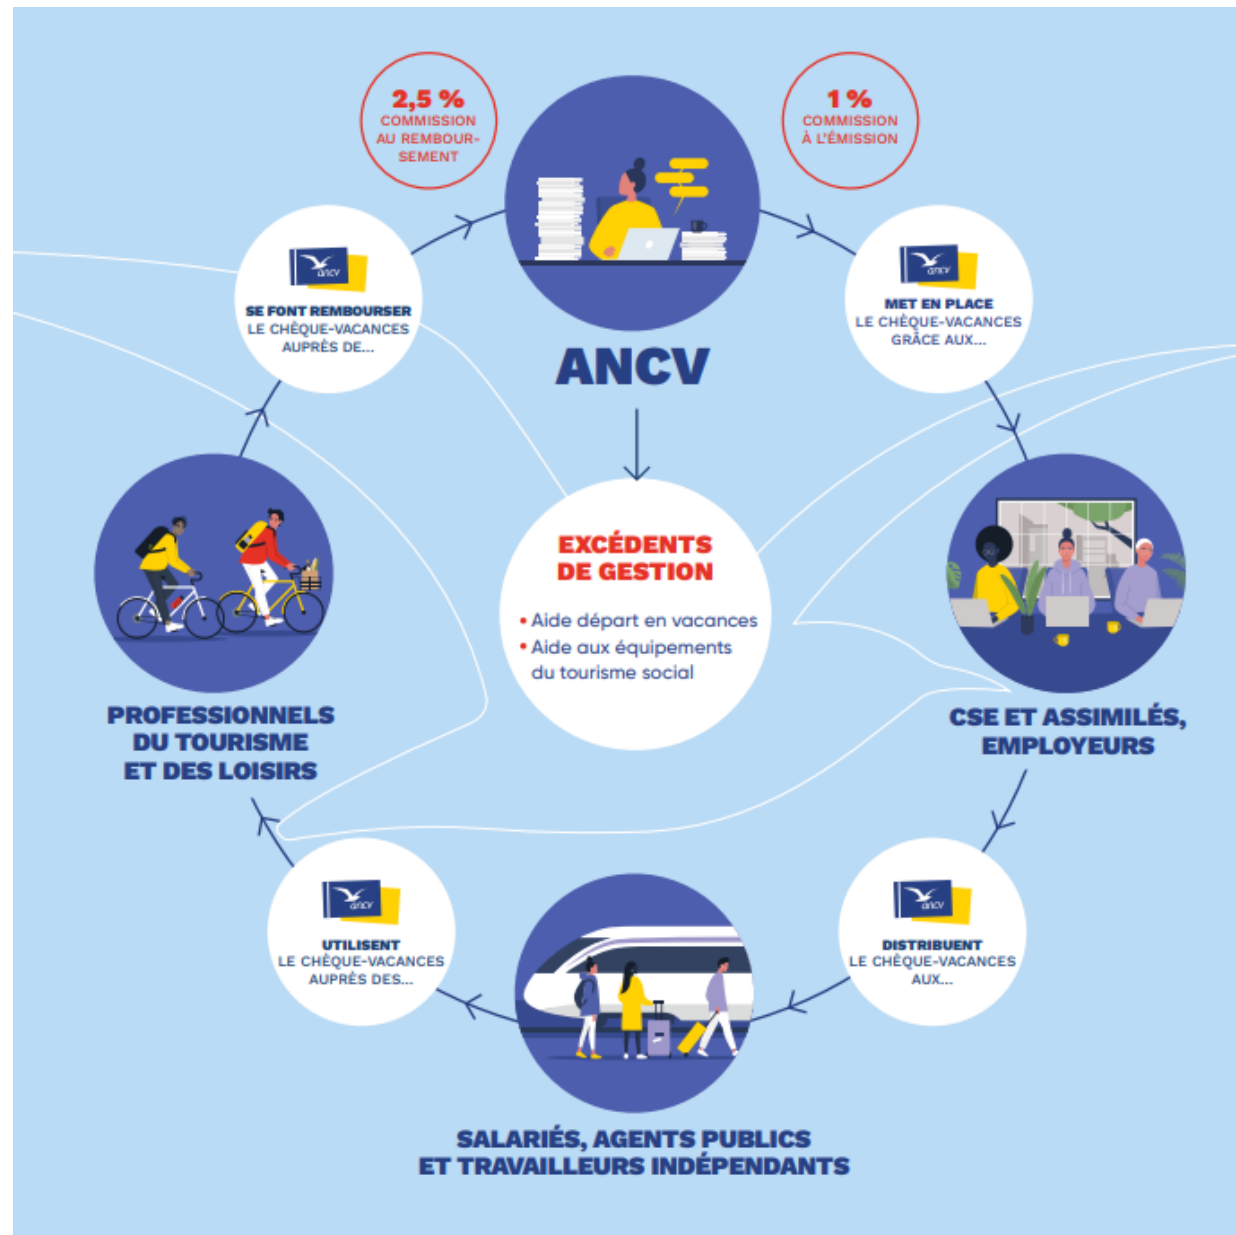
2,5 %
COMMISSION AU REMBOURSEMENT

1 %
COMMISSION À L'ÉMISSION

ancv
SE FONT REMBOURSER
LE CHÈQUE-VACANCES AUPRÈS DE...

ANCV

ancv
MET EN PLACE
LE CHÈQUE-VACANCES GRÂCE AUX...

EXCÉDENTS DE GESTION

• Aide départ en vacances
• Aide aux équipements du tourisme social

PROFESSIONNELS DU TOURISME ET DES LOISIRS

CSE ET ASSIMILÉS, EMPLOYEURS

ancv
UTILISENT
LE CHÈQUE-VACANCES AUPRÈS DES...

ancv
DISTRIBUENT
LE CHÈQUE-VACANCES AUX...

SALARIÉS, AGENTS PUBLICS ET TRAVAILLEURS INDÉPENDANTS